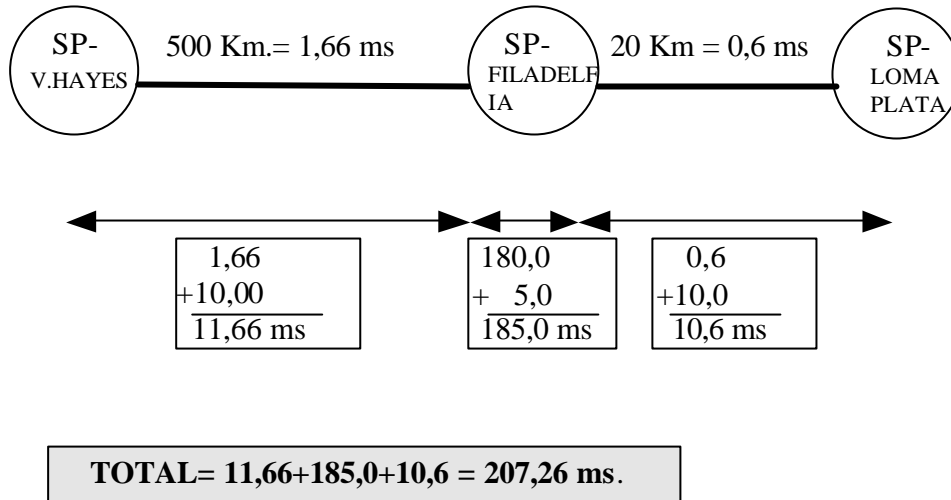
SP-
V.HAYES

500 Km.= 1,66 ms

SP-
FILADELF
IA

20 Km = 0,6 ms

SP-
LOMA
PLATA

| 1,66 |
|---|
| +10,00 |
| 11,66 ms |

| 180,0 |
|---|
| + 5,0 |
| 185,0 ms |

| 0,6 |
|---|
| +10,0 |
| 10,6 ms |

**TOTAL= 11,66+185,0+10,6 = 207,26 ms**.